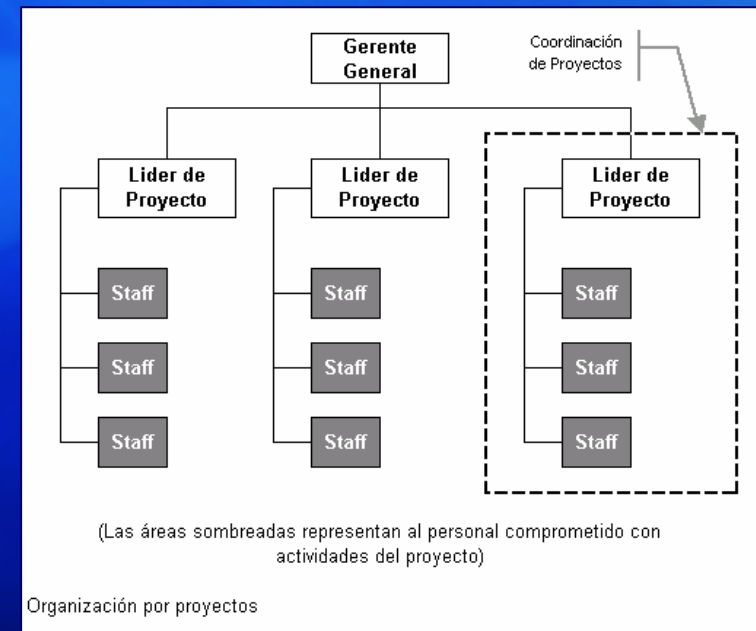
Gerente General

Coordinación de Proyectos

Lider de Proyecto

Lider de Proyecto

Lider de Proyecto

Staff

Staff

Staff

Staff

Staff

Staff

Staff

Staff

Staff

(Las áreas sombreadas representan al personal comprometido con actividades del proyecto)

Organización por proyectos